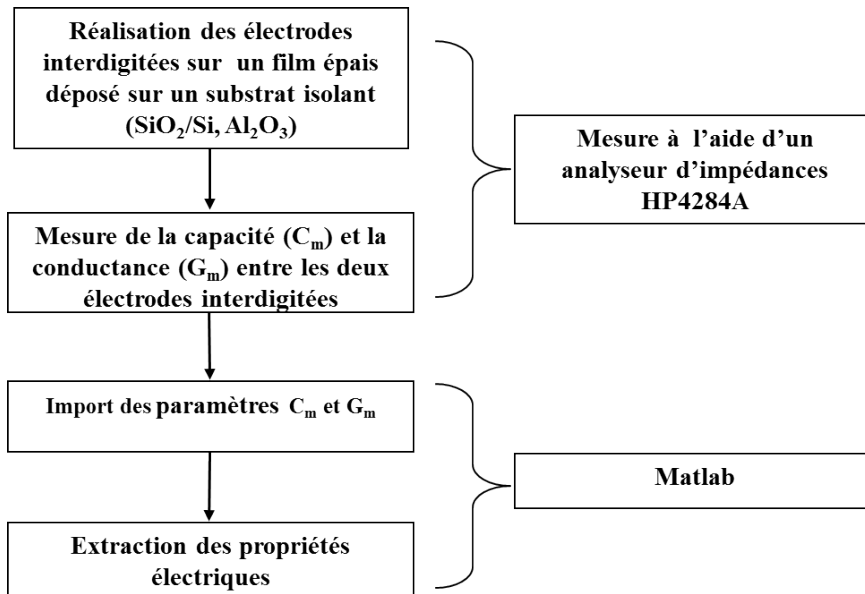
Réalisation des électrodes interdigitées sur un film épais déposé sur un substrat isolant ($SiO_2$/Si, $Al_2O_3$)

Mesure à l'aide d'un analyseur d'impédances HP4284A

Mesure de la capacité ($C_m$) et la conductance ($G_m$) entre les deux électrodes interdigitées

Import des paramètres $C_m$ et $G_m$

Matlab

Extraction des propriétés électriques